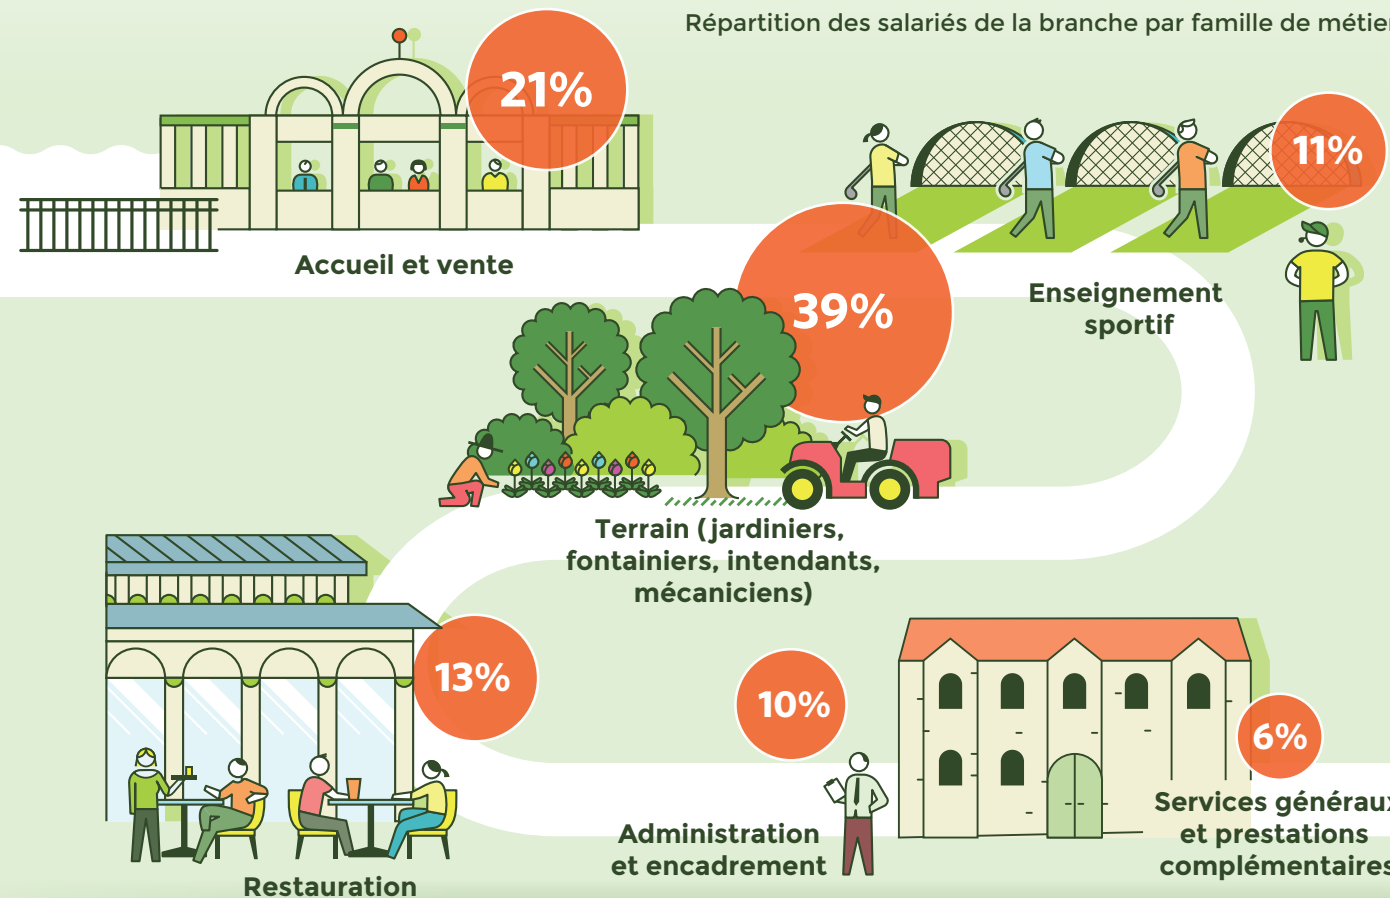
Répartition des salariés de la branche par famille de métie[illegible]

21%

Accueil et vente

11%

Enseignement sportif

39%

Terrain (jardiniers, fontainiers, intendants, mécaniciens)

13%

Restauration

10%

Administration et encadrement

6%

Services générau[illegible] et prestations complémentaire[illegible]